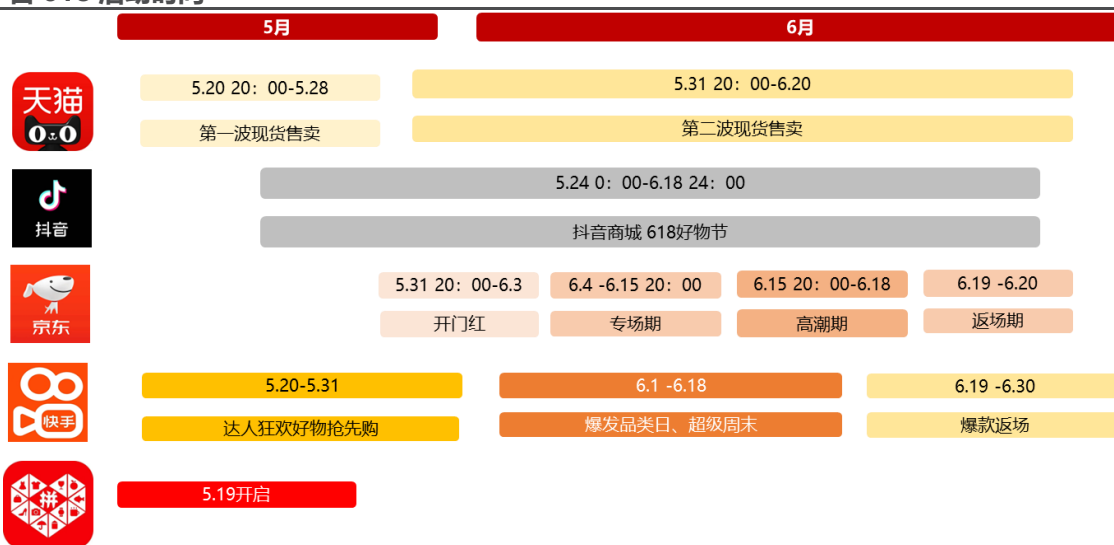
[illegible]

5月

6月

天猫

5.20 20：00-5.28

第一波现货售卖

5.31 20：00-6.20

第二波现货售卖

抖音

5.24 0：00-6.18 24：00

抖音商城 618好物节

京东

5.31 20：00-6.3

开门红

6.4 -6.15 20：00

专场期

6.15 20：00-6.18

高潮期

6.19 -6.20

返场期

快手

5.20-5.31

达人狂欢好物抢先购

6.1 -6.18

爆发品类日、超级周末

6.19 -6.30

爆款返场

拼

5.19开启